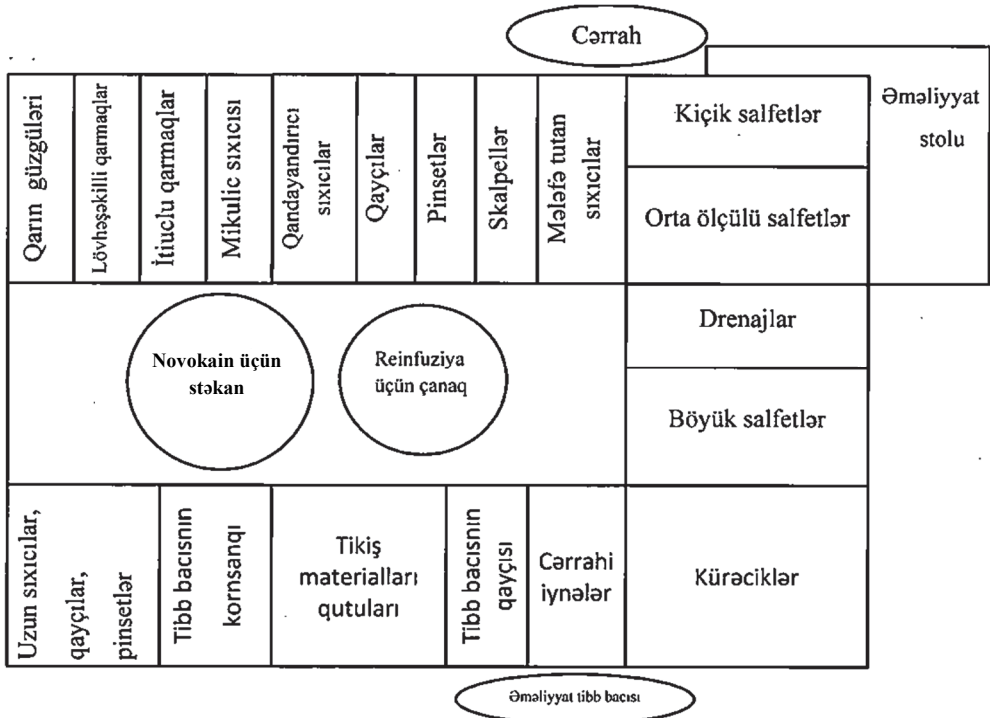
Cərrah

Əməliyyat stolu

| Qarın güzgüləri | Lövhəşəkilli qarmaqlar | İtiuclu qarmaqlar | Mikulic sıxıcısı | Qandayandırıcı sıxıcılar | Qayçılar | Pinsetlər | Skalpellər | Mələfə tutan sıxıcılar | Kiçik salfetlər / Orta ölçülü salfetlər |
|---|---|---|---|---|---|---|---|---|---|

Novokain üçün stəkan

Reinfuziya üçün çanaq

Drenajlar

Böyük salfetlər

| Uzun sıxıcılar, qayçılar, pinsetlər | Tibb bacısının kornsanqı | Tikiş materialları qutuları | Tibb bacısının qayçısı | Cərrahi iynələr | Kürəciklər |
|---|---|---|---|---|---|

Əməliyyat tibb bacısı